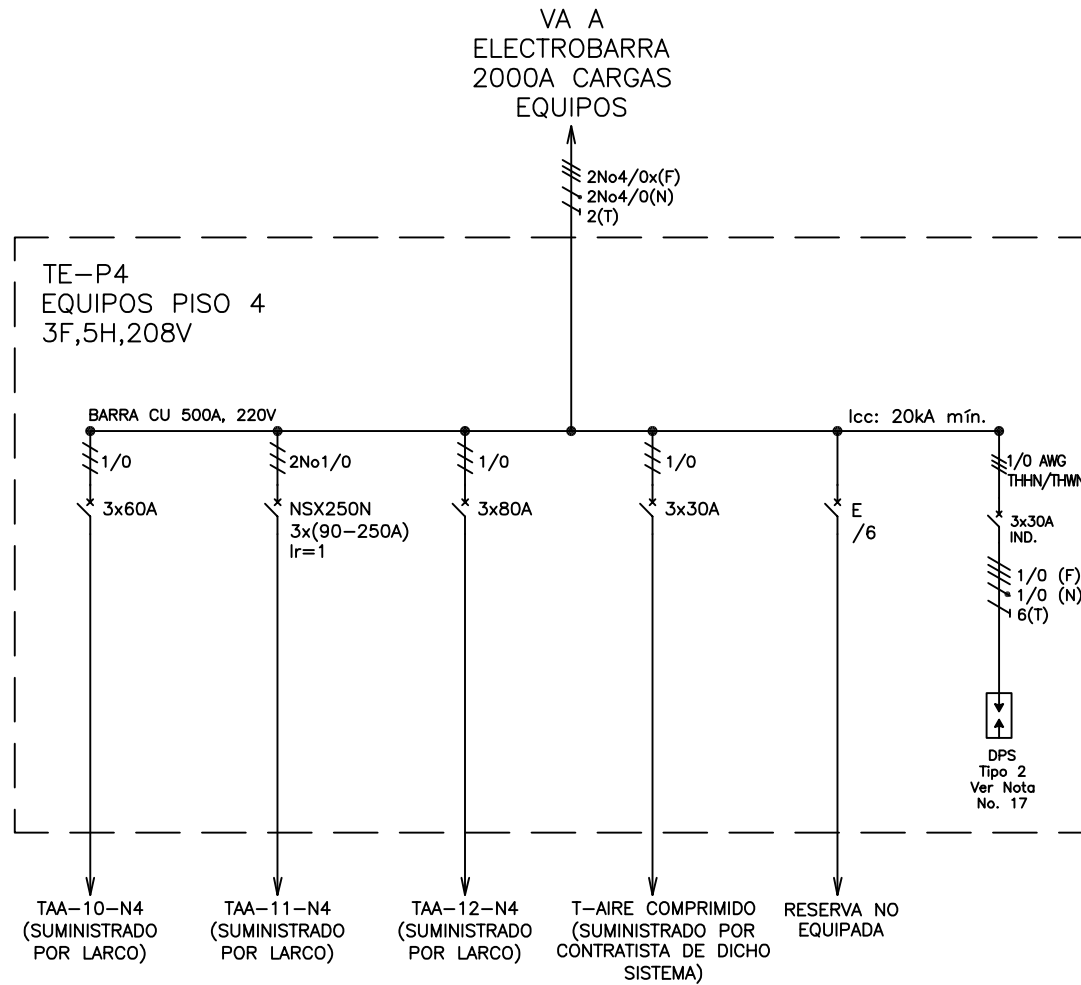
VA A
ELECTROBARRA
2000A CARGAS
EQUIPOS

2No4/0x(F)
2No4/0(N)
2(T)

TE-P4
EQUIPOS PISO 4
3F,5H,208V

BARRA CU 500A, 220V

Icc: 20kA mín.

1/0
3x60A

2No1/0
NSX250N
3x(90-250A)
Ir=1

1/0
3x80A

1/0
3x30A

E
/6

1/0 AWG
THHN/THWN

3x30A
IND.

1/0 (F)
1/0 (N)
6(T)

DPS
Tipo 2
Ver Nota
No. 17

TAA-10-N4
(SUMINISTRADO POR LARCO)

TAA-11-N4
(SUMINISTRADO POR LARCO)

TAA-12-N4
(SUMINISTRADO POR LARCO)

T-AIRE COMPRIMIDO
(SUMINISTRADO POR CONTRATISTA DE DICHO SISTEMA)

RESERVA NO
EQUIPADA